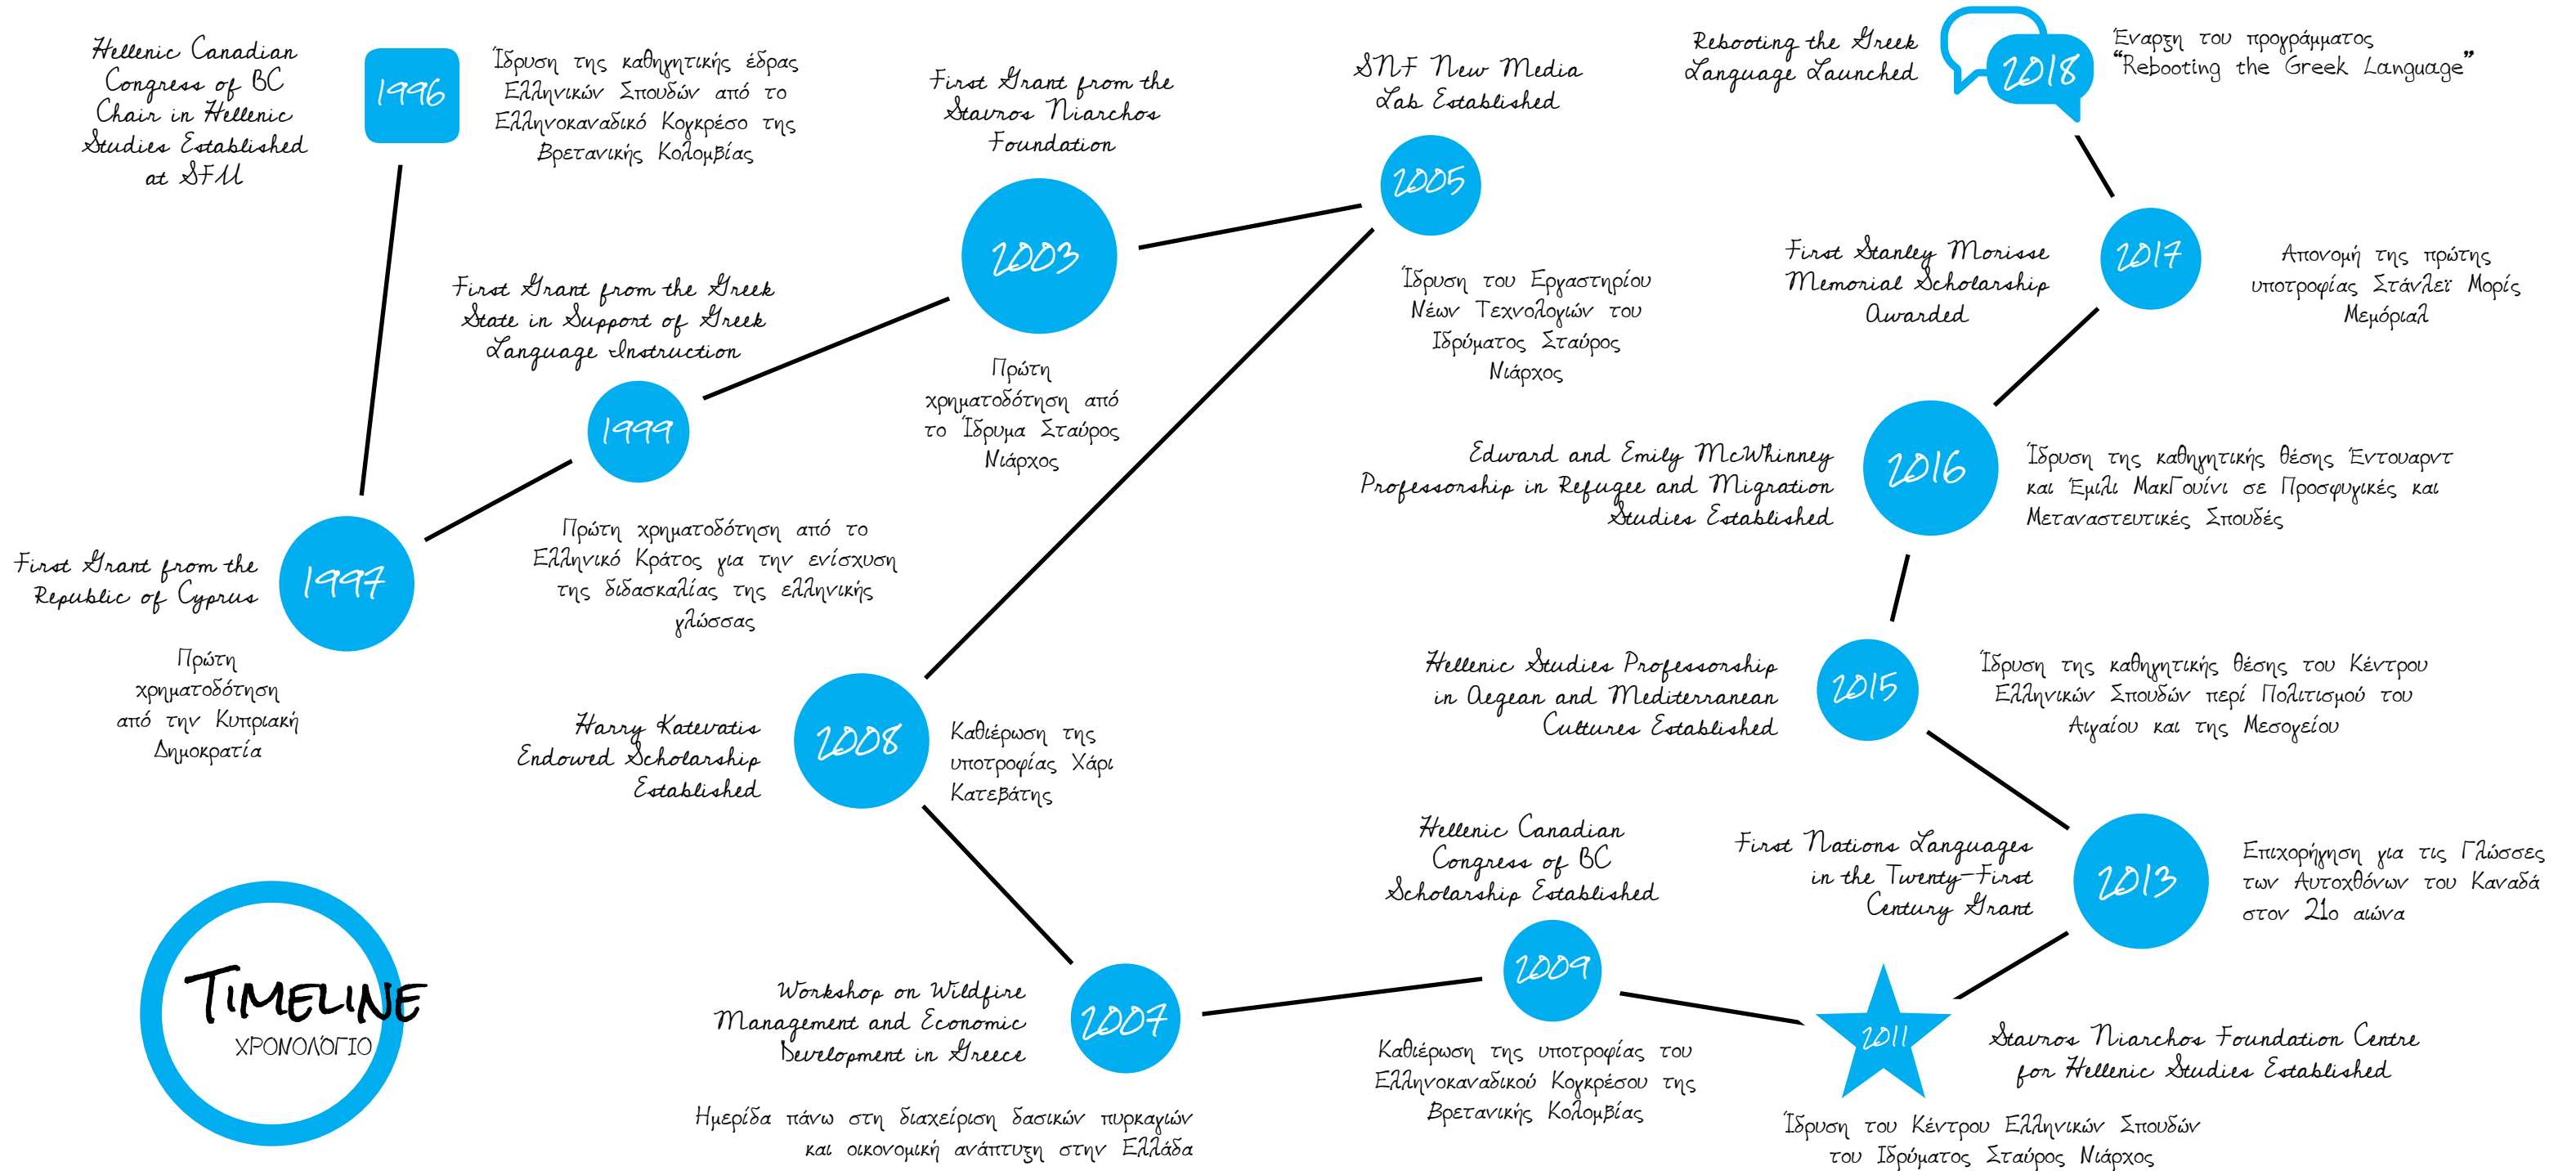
Hellenic Canadian Congress of BC Chair in Hellenic Studies Established at SFU

1996

Ίδρυση της καθηγητικής έδρας Ελληνικών Σπουδών από το Ελληνοκαναδικό Κογκρέσο της Βρετανικής Κολομβίας

First Grant from the Stavros Niarchos Foundation

SNF New Media Lab Established

Rebooting the Greek Language Launched

2018

Έναρξη του προγράμματος "Rebooting the Greek Language"

2003

2005

First Grant from the Greek State in Support of Greek Language Instruction

Ίδρυση του Εργαστηρίου Νέων Τεχνολογιών του Ιδρύματος Σταύρος Νιάρχος

First Stanley Morisse Memorial Scholarship Awarded

2017

Απονομή της πρώτης υποτροφίας Στάνλεϊ Μορίς Μεμόριαλ

1999

Πρώτη χρηματοδότηση από το Ίδρυμα Σταύρος Νιάρχος

Edward and Emily McWhinney Professorship in Refugee and Migration Studies Established

2016

Ίδρυση της καθηγητικής θέσης Έντουαρντ και Έμιλι ΜακΓουίνι σε Προσφυγικές και Μεταναστευτικές Σπουδές

First Grant from the Republic of Cyprus

1997

Πρώτη χρηματοδότηση από το Ελληνικό Κράτος για την ενίσχυση της διδασκαλίας της ελληνικής γλώσσας

Πρώτη χρηματοδότηση από την Κυπριακή Δημοκρατία

Hellenic Studies Professorship in Aegean and Mediterranean Cultures Established

2015

Ίδρυση της καθηγητικής θέσης του Κέντρου Ελληνικών Σπουδών περί Πολιτισμού του Αιγαίου και της Μεσογείου

Harry Katevatis Endowed Scholarship Established

2008

Καθιέρωση της υποτροφίας Χάρι Κατεβάτης

Hellenic Canadian Congress of BC Scholarship Established

First Nations Languages in the Twenty-First Century Grant

2013

Επιχορήγηση για τις Γλώσσες των Αυτοχθόνων του Καναδά στον 21ο αιώνα

TIMELINE
ΧΡΟΝΟΛΟΓΙΟ

Workshop on Wildfire Management and Economic Development in Greece

2007

2009

2011

Καθιέρωση της υποτροφίας του Ελληνοκαναδικού Κογκρέσου της Βρετανικής Κολομβίας

Stavros Niarchos Foundation Centre for Hellenic Studies Established

Ημερίδα πάνω στη διαχείριση δασικών πυρκαγιών και οικονομική ανάπτυξη στην Ελλάδα

Ίδρυση του Κέντρου Ελληνικών Σπουδών του Ιδρύματος Σταύρος Νιάρχος